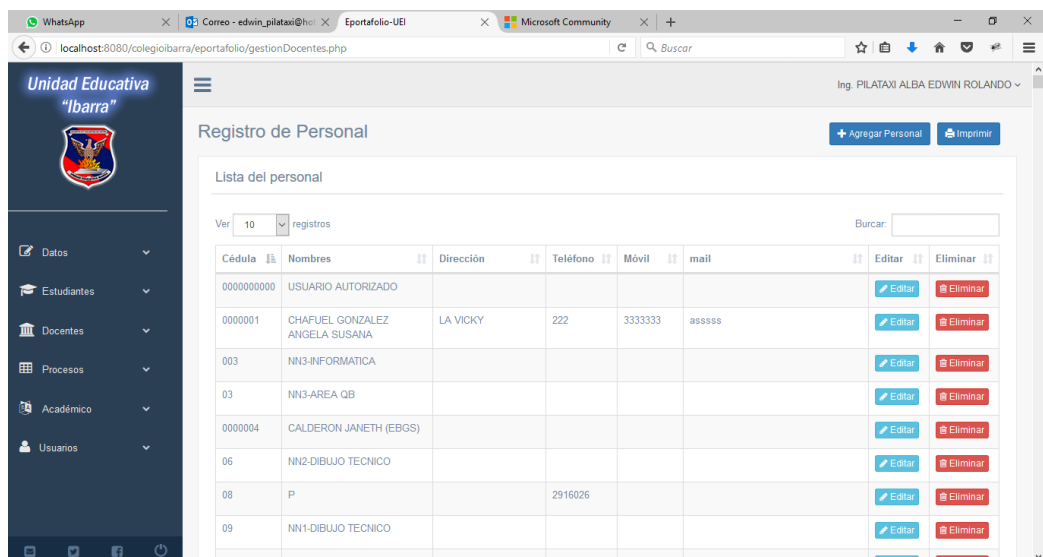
WhatsApp × Correo - edwin_pilataxi@hot × Eportafolio-UEI × Microsoft Community × +

localhost:8080/colegioibarra/eportafolio/gestionDocentes.php

Buscar

Unidad Educativa "Ibarra"

Ing. PILATAXI ALBA EDWIN ROLANDO

Registro de Personal

Agregar Personal

Imprimir

Lista del personal

Ver 10 registros

Burcar:

Datos

Estudiantes

Docentes

Procesos

Académico

Usuarios

| Cédula | Nombres | Dirección | Teléfono | Móvil | mail | Editar | Eliminar |
|---|---|---|---|---|---|---|---|
| 0000000000 | USUARIO AUTORIZADO | | | | | Editar | Eliminar |
| 0000001 | CHAFUEL GONZALEZ ANGELA SUSANA | LA VICKY | 222 | 3333333 | asssss | Editar | Eliminar |
| 003 | NN3-INFORMATICA | | | | | Editar | Eliminar |
| 03 | NN3-AREA QB | | | | | Editar | Eliminar |
| 0000004 | CALDERON JANETH (EBGS) | | | | | Editar | Eliminar |
| 06 | NN2-DIBUJO TECNICO | | | | | Editar | Eliminar |
| 08 | P | | 2916026 | | | Editar | Eliminar |
| 09 | NN1-DIBUJO TECNICO | | | | | Editar | Eliminar |